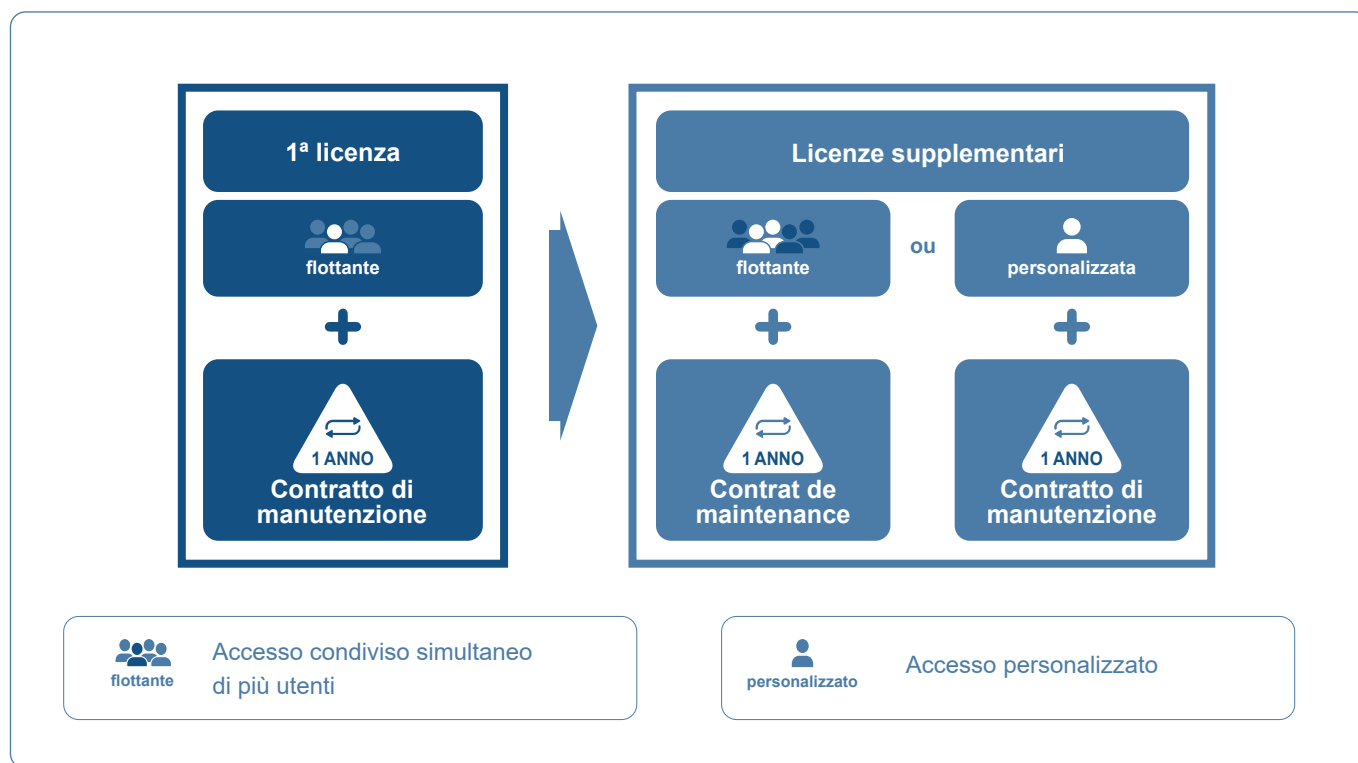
1ª licenza

flottante

1 ANNO

Contratto di manutenzione

Licenze supplementari

flottante

ou

personalizzata

1 ANNO

Contrat de maintenance

1 ANNO

Contratto di manutenzione

flottante

Accesso condiviso simultaneo di più utenti

personalizzato

Accesso personalizzato